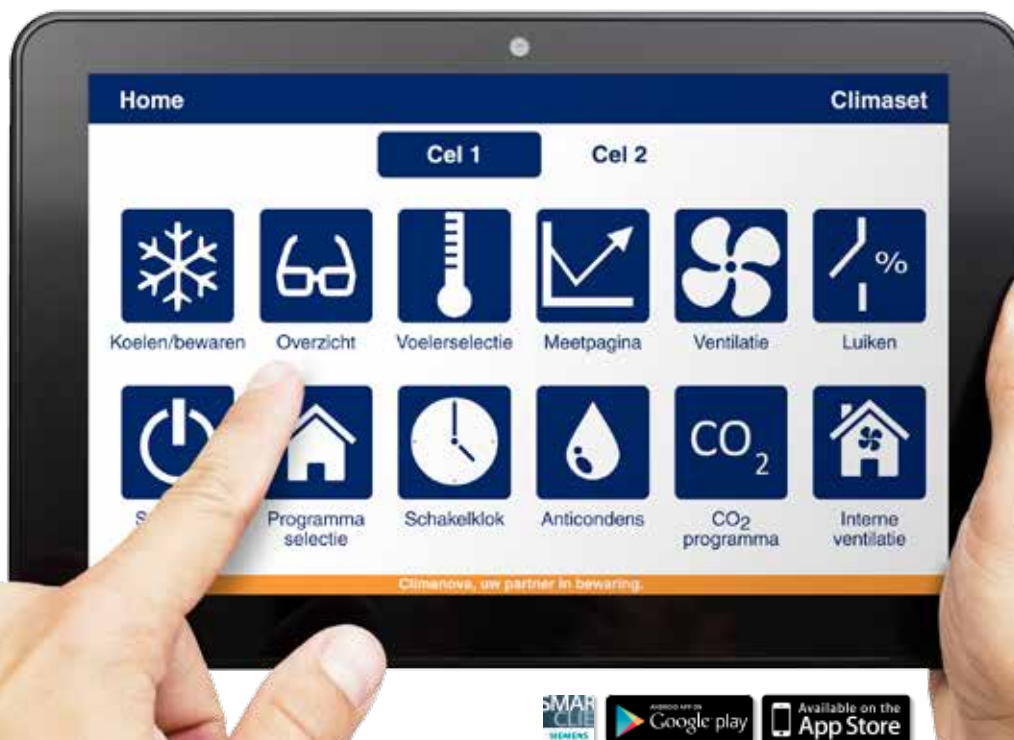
Home

Climaset

Cel 1

Cel 2

%

Koelen/bewaren

Overzicht

Voelerselectie

Meetpagina

Ventilatie

Luiken

$CO_2$

S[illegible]

Programma selectie

Schakelklok

Anticondens

$CO_2$ programma

Interne ventilatie

Climanova, uw partner in bewaring.

SMAR CLI SIEMENS

ANDROID APP ON Google play

Available on the App Store